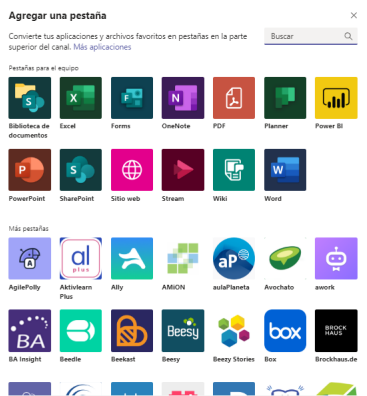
Agregar una pestaña

×

Convierte tus aplicaciones y archivos favoritos en pestañas en la parte superior del canal. Más aplicaciones

Buscar

Pestañas para el equipo

Biblioteca de documentos

Excel

Forms

OneNote

PDF

Planner

Power BI

PowerPoint

SharePoint

Sitio web

Stream

Wiki

Word

Más pestañas

AgilePolly

Aktivlearn Plus

Ally

AMiON

aulaPlaneta

Avochato

awork

BA Insight

Beedle

Beekast

Beesy

Beezy Stories

Box

Brockhaus.de